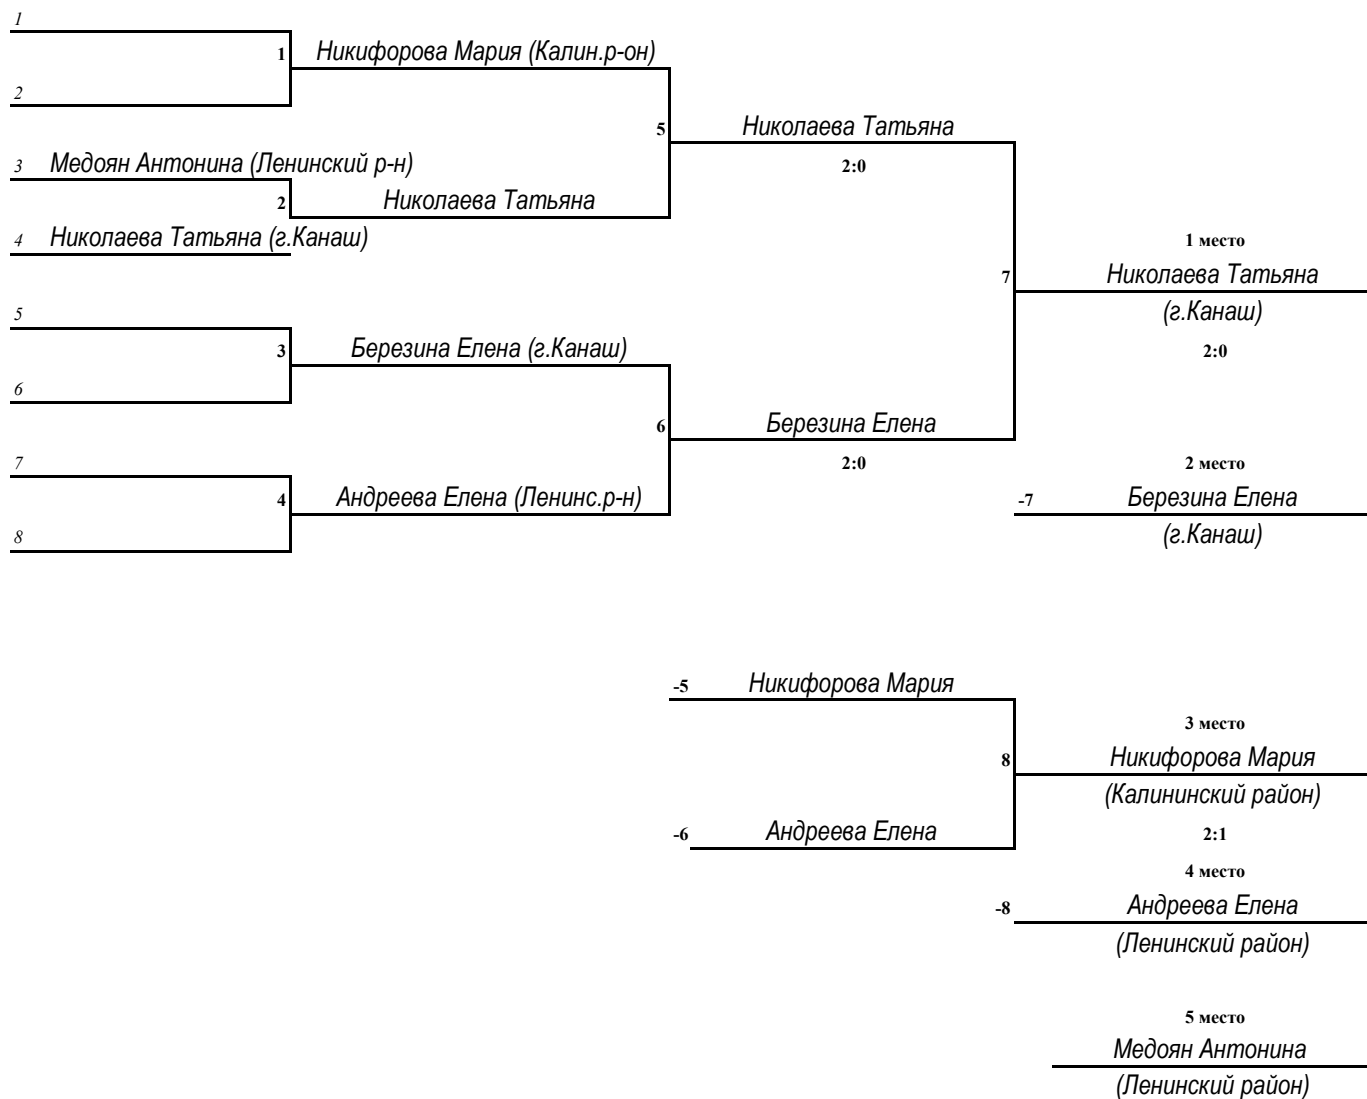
1

1 Никифорова Мария (Калин.р-он)

2

5 Николаева Татьяна

3 Медоян Антонина (Ленинский р-н)

2:0

2 Николаева Татьяна

4 Николаева Татьяна (г.Канаш)

1 место

7 Николаева Татьяна

(г.Канаш)

5

3 Березина Елена (г.Канаш)

2:0

6

6 Березина Елена

7

2:0

2 место

4 Андреева Елена (Ленинс.р-н)

-7 Березина Елена

8

(г.Канаш)

-5 Никифорова Мария

3 место

8 Никифорова Мария

(Калининский район)

-6 Андреева Елена

2:1

4 место

-8 Андреева Елена

(Ленинский район)

5 место

Медоян Антонина

(Ленинский район)